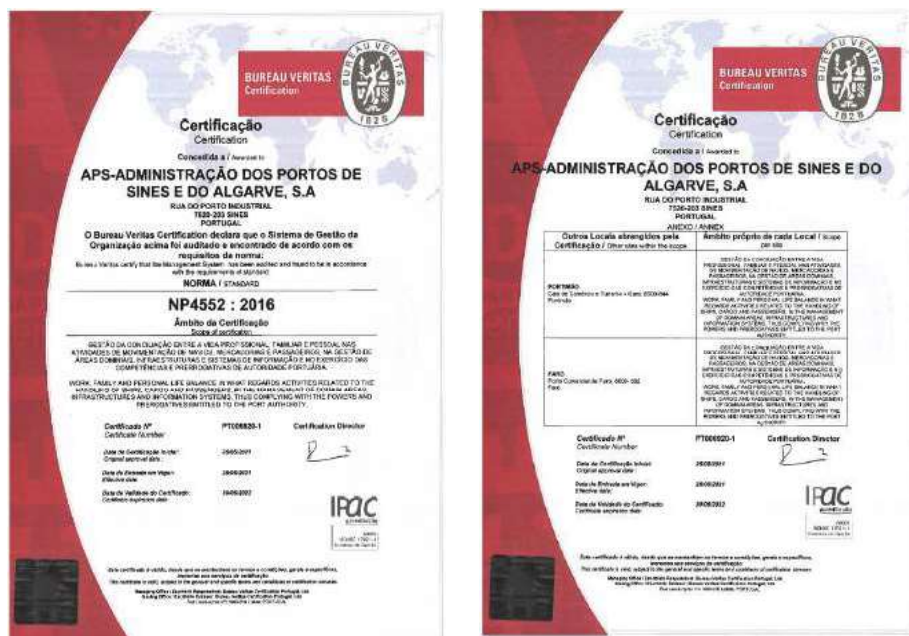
BUREAU VERITAS
Certification
1828

Certificação
Certification

Concedida a / Awarded to

APS-ADMINISTRAÇÃO DOS PORTOS DE SINES E DO ALGARVE, S.A

RUA DO PORTO INDUSTRIAL
7520-203 SINES
PORTUGAL

O Bureau Veritas Certification declara que o Sistema de Gestão da Organização acima foi auditado e encontrado de acordo com os requisitos da norma:
Bureau Veritas certify that the Management System has been audited and found to be in accordance with the requirements of standard:

NORMA / STANDARD

NP4552 : 2016

Âmbito de Certificação
Scope of certification

GESTÃO DA CONCILIAÇÃO ENTRE A VIDA PROFISSIONAL, FAMILIAR E PESSOAL NAS ATIVIDADES DE MOVIMENTAÇÃO DE NAVIOS, MERCADORIAS E PASSAGEIROS, NA GESTÃO DE ÁREAS DOMINIAIS, INFRAESTRUTURAS E SISTEMAS DE INFORMAÇÃO E NO EXERCÍCIO DAS COMPETÊNCIAS E PRERROGATIVAS DE AUTORIDADE PORTUÁRIA.

WORK, FAMILY AND PERSONAL LIFE BALANCE IN WHAT REGARDS ACTIVITIES RELATED TO THE HANDLING OF SHIPS, CARGO AND PASSENGERS, IN THE MANAGEMENT OF DOMAIN AREAS, INFRASTRUCTURES AND INFORMATION SYSTEMS, THUS COMPLYING WITH THE POWERS AND PREROGATIVES ENTITLED TO THE PORT AUTHORITY.

Certificado Nº
Certificate Number
PT006820-1

Certification Director

Data de Certificação Inicial
Original approval date
29/05/2021

Data de Entrada em Vigor
Effective date
28/06/2021

Data de Validade do Certificado
Certificate expiration date
19/06/2022

IPAC

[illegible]

BUREAU VERITAS
Certification
1828

Certificação
Certification

Concedida a / Awarded to

APS-ADMINISTRAÇÃO DOS PORTOS DE SINES E DO ALGARVE, S.A

RUA DO PORTO INDUSTRIAL
7520-203 SINES
PORTUGAL

ANEXO / ANNEX

| Outros Locais abrangidos pela Certificação / Other sites within the scope | Âmbito próprio de cada Local / Scope per site |
|---|---|
| PORTIMÃO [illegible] | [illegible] |
| FARO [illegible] | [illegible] |

Certificado Nº
Certificate Number
PT006820-1

Certification Director

Data de Certificação Inicial
Original approval date
28/05/2021

Data de Entrada em Vigor
Effective date
28/06/2021

Data de Validade do Certificado
Certificate expiration date
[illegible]

IPAC

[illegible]